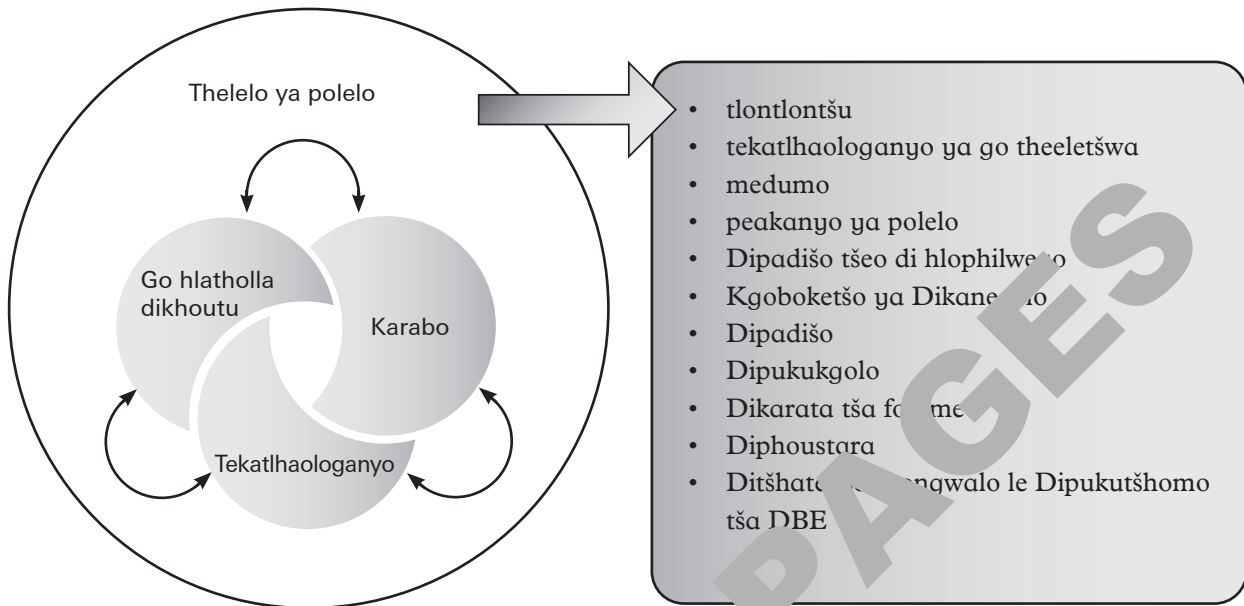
Thelelo ya polelo

Go hlatholla dikhoutu

Karabo

Tekatlhaologanyo

- tlontlontšu
- tekatlhaologanyo ya go theeletšwa
- medumo
- peakanyo ya polelo
- Dipadišo tšeo di hlophilwe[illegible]o
- Kgoboketšo ya Dikane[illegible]o
- Dipadišo
- Dipukukgolo
- Dikarata tša fo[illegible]me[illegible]
- Diphoustara
- Ditšhat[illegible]ngwalo le Dipukutšhomo tša DBE

PAGES